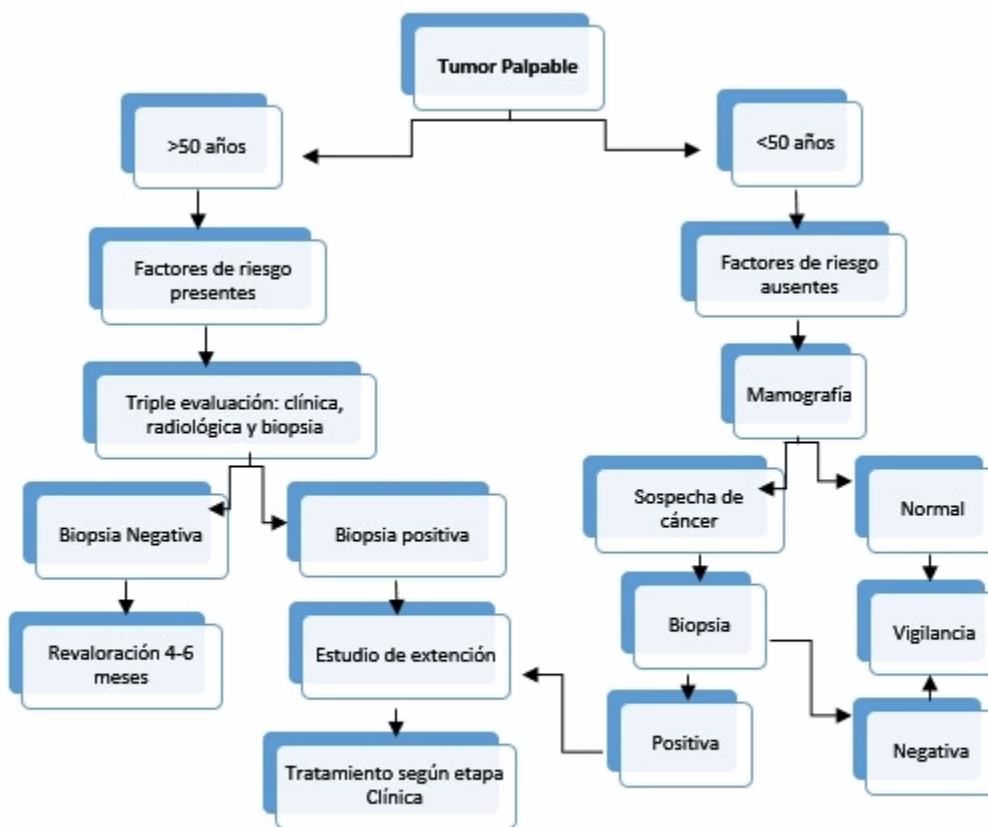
Tumor Palpable

>50 años

Factores de riesgo presentes

Triple evaluación: clínica, radiológica y biopsia

Biopsia Negativa

Revaloración 4-6 meses

Biopsia positiva

Estudio de extención

Tratamiento según etapa Clínica

<50 años

Factores de riesgo ausentes

Mamografía

Sospecha de cáncer

Biopsia

Positiva

Normal

Vigilancia

Negativa